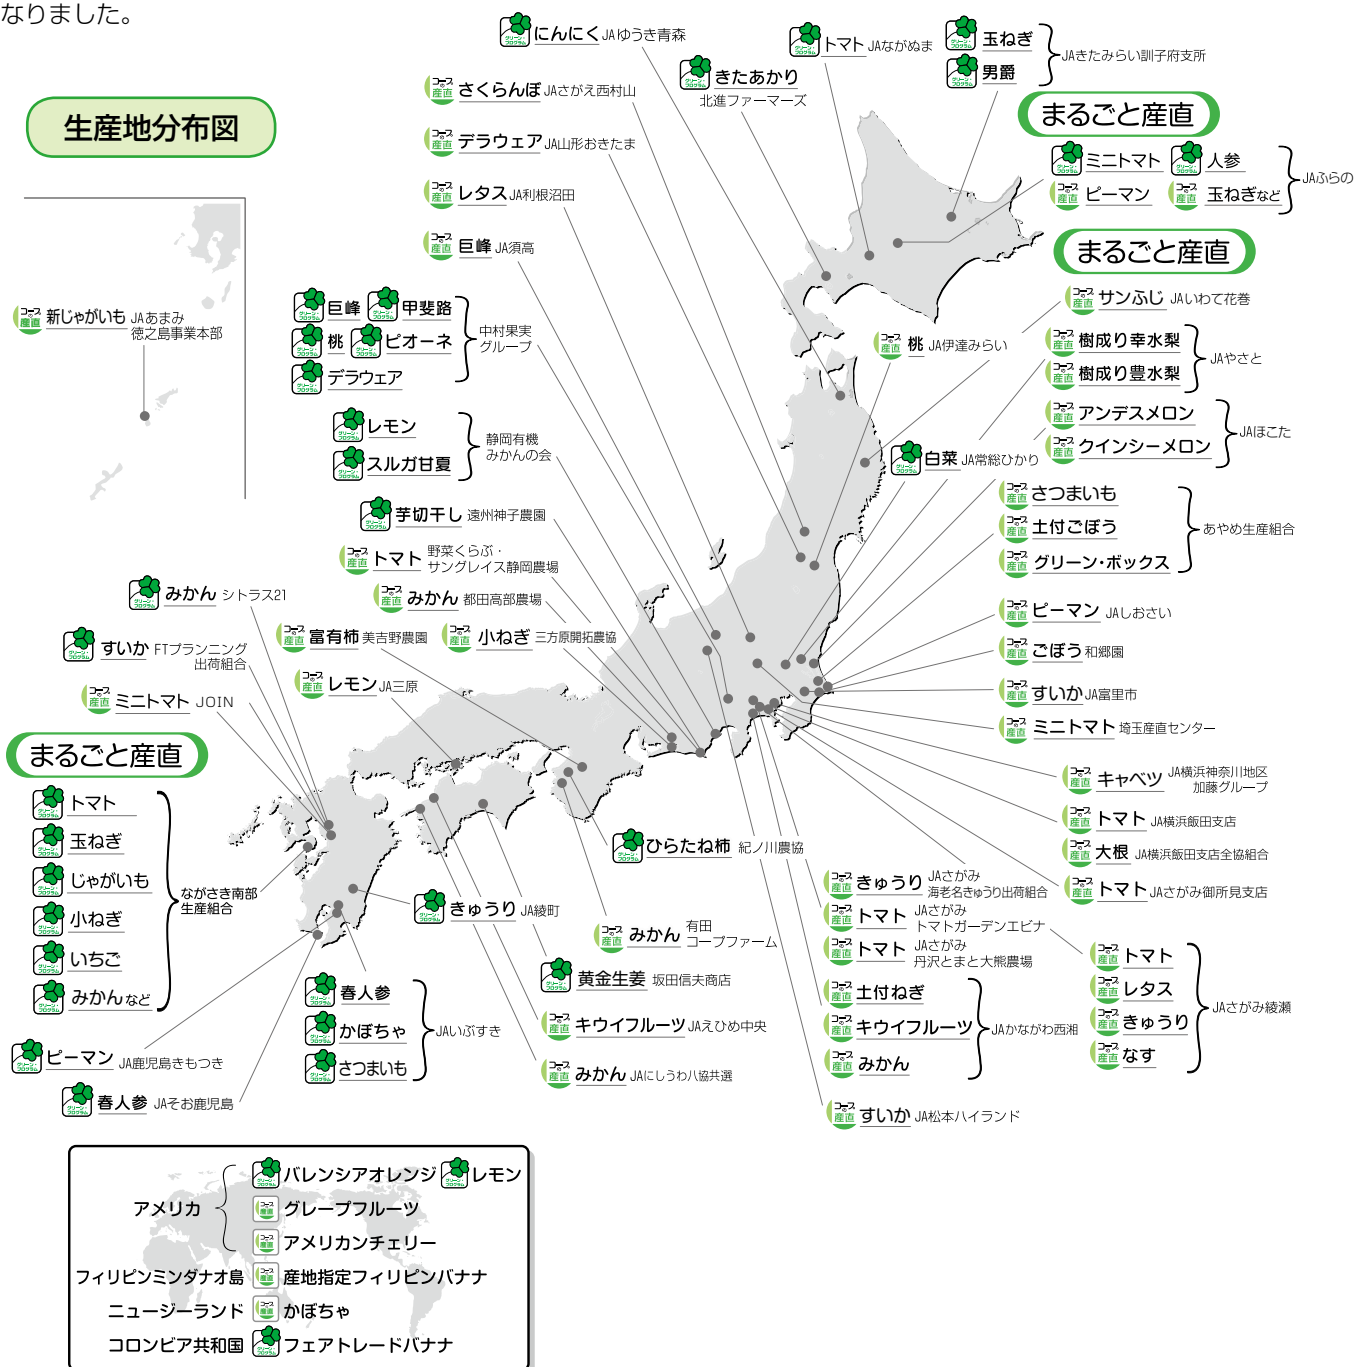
なりました。

生産地分布図

にんにく JAゆうき青森
トマト JAながぬま
玉ねぎ
男爵
JAきたみらい訓子府支所
さくらんぼ JAさがえ西村山
きたあかり 北進ファーマーズ
デラウェア JA山形おきたま
まるごと産直
ミニトマト 人参
ピーマン 玉ねぎなど
JAふらの
レタス JA利根沼田
巨峰 JA須高
まるごと産直
サンふじ JAいわて花巻
巨峰 甲斐路
桃 ピオーネ
デラウェア
中村果実グループ
桃 JA伊達みらい
樹成り幸水梨
樹成り豊水梨
JAやさと
新じゃがいも JAあまみ 徳之島事業本部
レモン
スルガ甘夏
静岡有機みかんの会
アンデスメロン
クインシーメロン
JAほこた
白菜 JA常総ひかり
芋切干し 遠州神子農園
さつまいも
土付ごぼう
グリーン・ボックス
あやめ生産組合
トマト 野菜くらぶ・サングレイス静岡農場
みかん シトラス21
みかん 都田高部農場
ピーマン JAしおさい
すいか FTプランニング出荷組合
富有柿 美吉野農園
小ねぎ 三方原開拓農協
ごぼう 和郷園
レモン JA三原
すいか JA富里市
ミニトマト JOIN
ミニトマト 埼玉産直センター
まるごと産直
トマト
玉ねぎ
じゃがいも
小ねぎ
いちご
みかんなど
ながさき南部生産組合
キャベツ JA横浜神奈川地区 加藤グループ
トマト JA横浜飯田支店
大根 JA横浜飯田支店全協組合
トマト JAさがみ御所見支店
ひらたね柿 紀ノ川農協
きゅうり JAさがみ 海老名きゅうり出荷組合
トマト JAさがみ トマトガーデンエビナ
トマト JAさがみ 丹沢とまと大熊農場
きゅうり JA綾町
みかん 有田コープファーム
トマト
レタス
きゅうり
なす
JAさがみ綾瀬
春人参
かぼちゃ
さつまいも
JAいぶすき
黄金生姜 坂田信夫商店
土付ねぎ
キウイフルーツ
みかん
JAかながわ西湘
キウイフルーツ JAえひめ中央
ピーマン JA鹿児島きもつき
みかん JAにしうわ八協共選
春人参 JAそお鹿児島
すいか JA松本ハイランド
アメリカ
バレンシアオレンジ レモン
グレープフルーツ
アメリカンチェリー
フィリピンミンダナオ島 産地指定フィリピンバナナ
ニュージーランド かぼちゃ
コロンビア共和国 フェアトレードバナナ